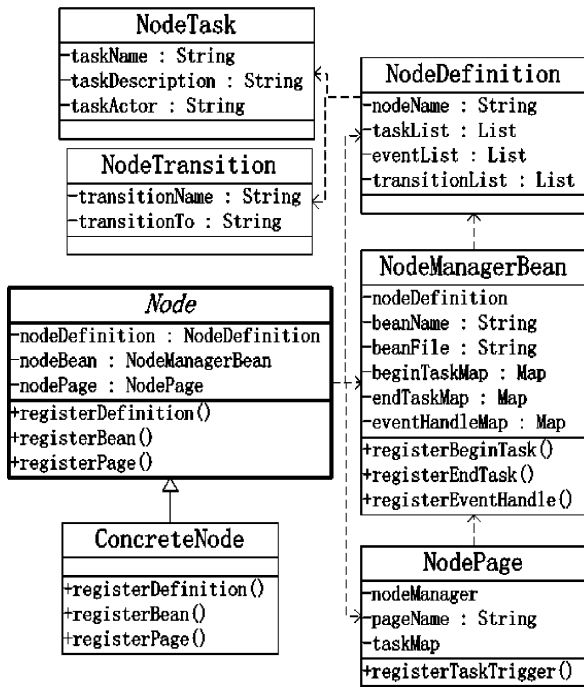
NodeTask
-taskName : String
-taskDescription : String
-taskActor : String

NodeTransition
-transitionName : String
-transitionTo : String

NodeDefinition
-nodeName : String
-taskList : List
-eventList : List
-transitionList : List

Node
-nodeDefinition : NodeDefinition
-nodeBean : NodeManagerBean
-nodePage : NodePage
+registerDefinition()
+registerBean()
+registerPage()

NodeManagerBean
-nodeDefinition
-beanName : String
-beanFile : String
-beginTaskMap : Map
-endTaskMap : Map
-eventHandleMap : Map
+registerBeginTask()
+registerEndTask()
+registerEventHandle()

ConcreteNode
+registerDefinition()
+registerBean()
+registerPage()

NodePage
-nodeManager
-pageName : String
-taskMap
+registerTaskTrigger()